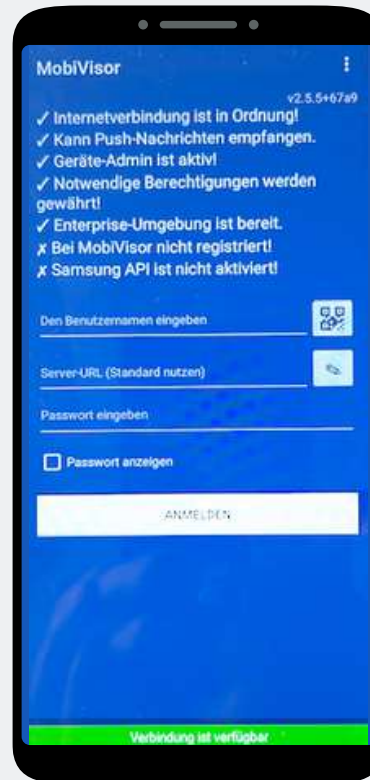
MobiVisor

v2.5.5+67a9

✓ Internetverbindung ist in Ordnung!
✓ Kann Push-Nachrichten empfangen.
✓ Geräte-Admin ist aktiv!
✓ Notwendige Berechtigungen werden gewährt!
✓ Enterprise-Umgebung ist bereit.
✗ Bei MobiVisor nicht registriert!
✗ Samsung API ist nicht aktiviert!

Den Benutzernamen eingeben

Server-URL (Standard nutzen)

Passwort eingeben

Passwort anzeigen

ANMELDEN

Verbindung ist verfügbar